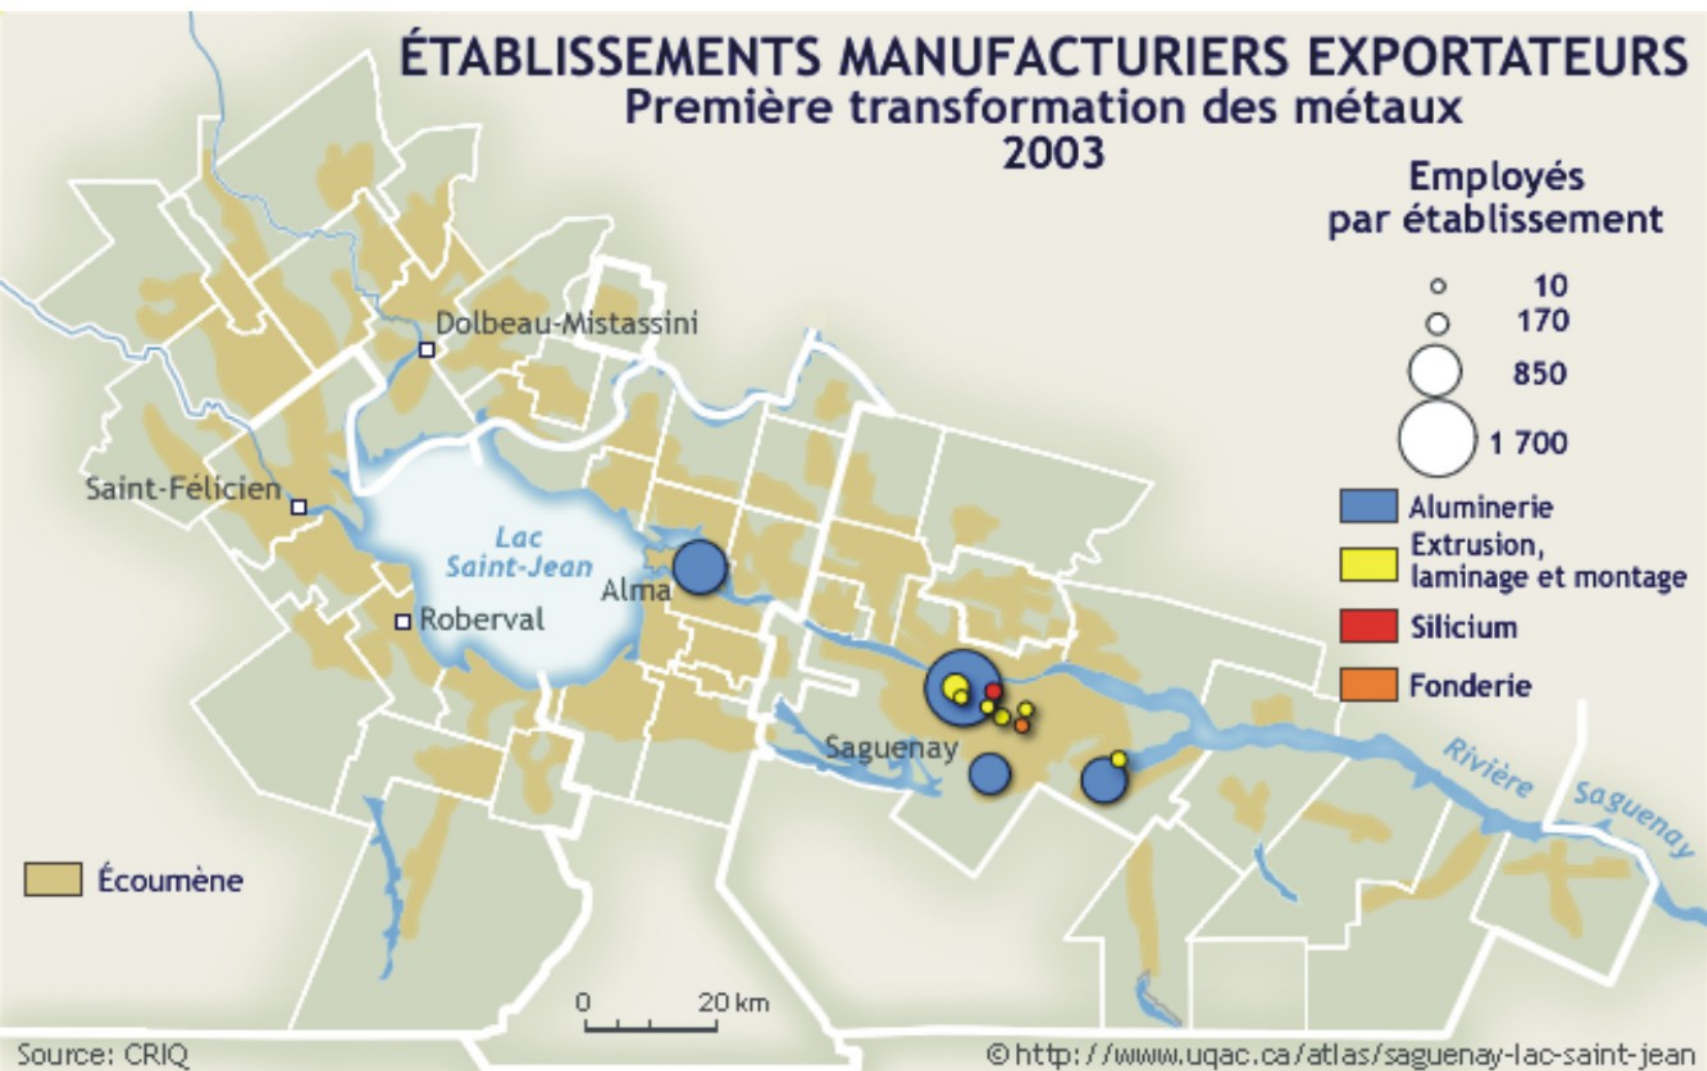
ÉTABLISSEMENTS MANUFACTURIERS EXPORTATEURS
Première transformation des métaux
2003

Employés par établissement

10
170
850
1 700

Aluminerie
Extrusion, laminage et montage
Silicium
Fonderie

Dolbeau-Mistassini
Saint-Félicien
Lac Saint-Jean
Alma
Roberval
Saguenay
Rivière Saguenay

Écoumène

0 20 km

Source: CRIQ
© http://www.uqac.ca/atlas/saguenay-lac-saint-jean